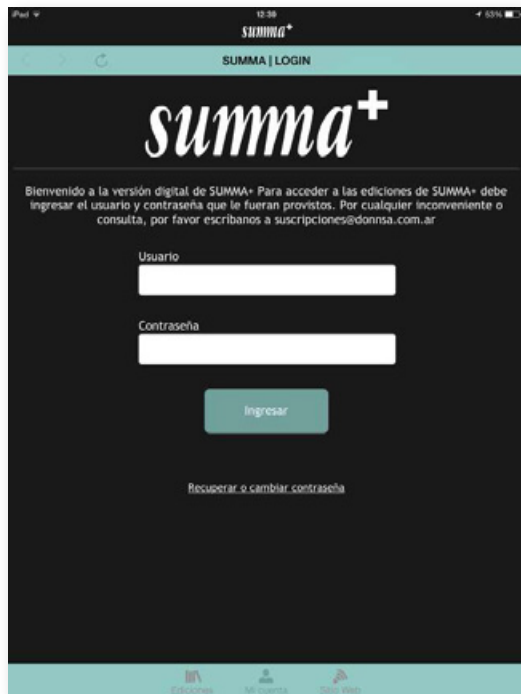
iPad
12:39
summa+
53%

SUMMA | LOGIN

summa+

Bienvenido a la versión digital de SUMMA+ Para acceder a las ediciones de SUMMA+ debe ingresar el usuario y contraseña que le fueran provistos. Por cualquier inconveniente o consulta, por favor escribanos a suscripciones@donnsa.com.ar

Usuario

Contraseña

Ingresar

Recuperar o cambiar contraseña

Ediciones
Mi cuenta
Sitio Web